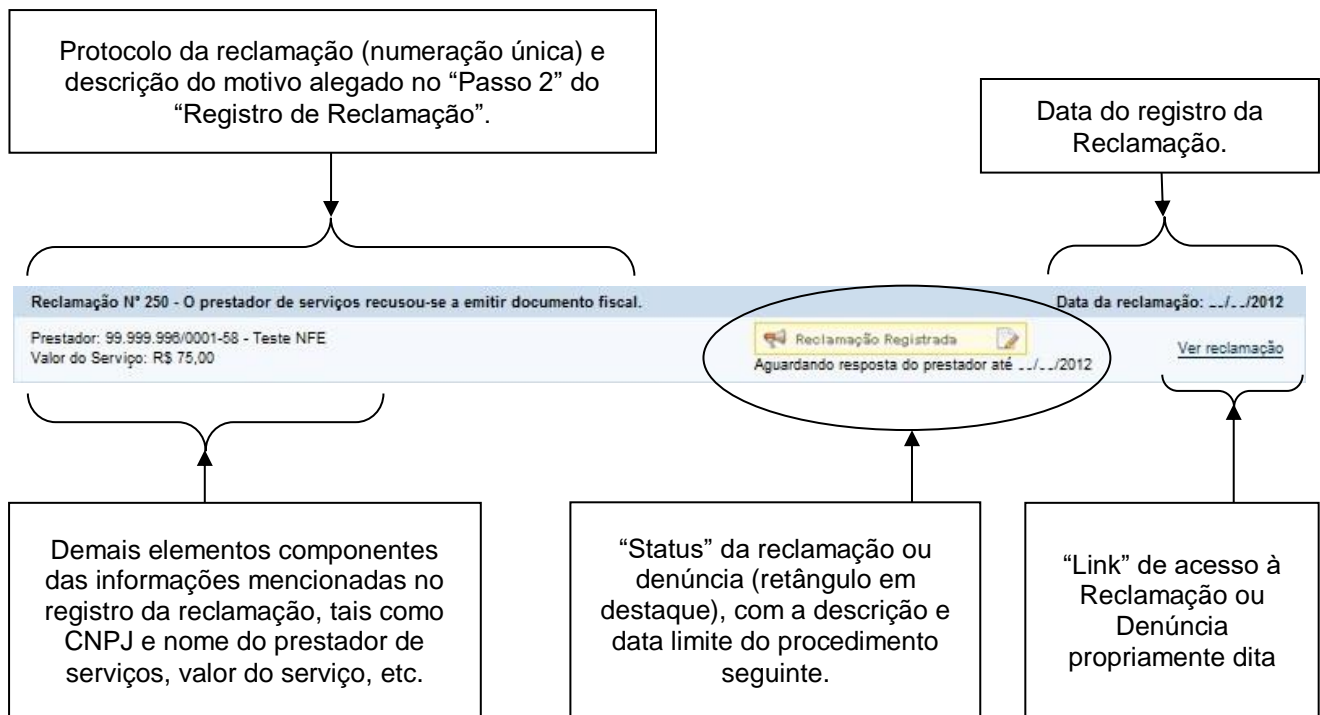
Protocolo da reclamação (numeração única) e descrição do motivo alegado no "Passo 2" do "Registro de Reclamação".

Data do registro da Reclamação.

Reclamação Nº 250 - O prestador de serviços recusou-se a emitir documento fiscal.

Data da reclamação: __/__/2012

Prestador: 99.999.996/0001-58 - Teste NFE
Valor do Serviço: R$ 75,00

Reclamação Registrada
Aguardando resposta do prestador até __/__/2012

Ver reclamação

Demais elementos componentes das informações mencionadas no registro da reclamação, tais como CNPJ e nome do prestador de serviços, valor do serviço, etc.

"Status" da reclamação ou denúncia (retângulo em destaque), com a descrição e data limite do procedimento seguinte.

"Link" de acesso à Reclamação ou Denúncia propriamente dita